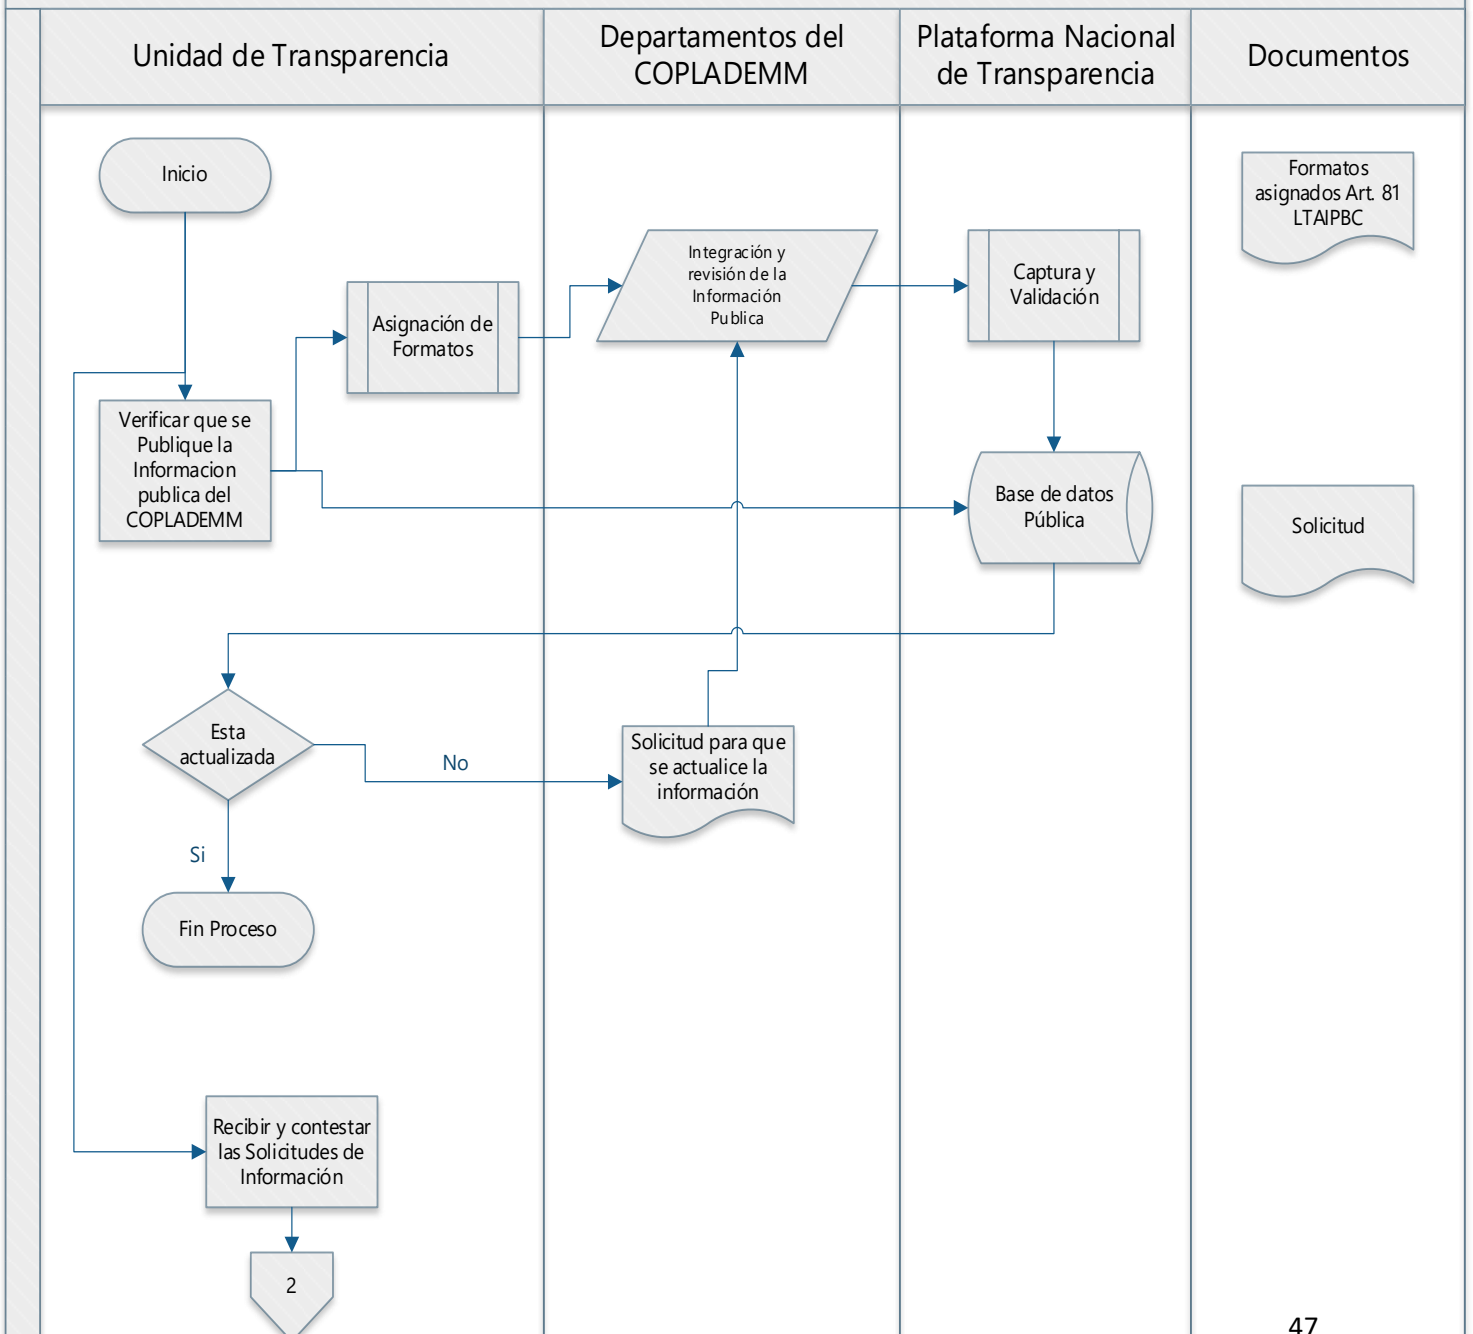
| Unidad de Transparencia | Departamentos del COPLADEMM | Plataforma Nacional de Transparencia | Documentos |
|---|---|---|---|

Inicio

Verificar que se Publique la Informacion publica del COPLADEMM

Asignación de Formatos

Integración y revisión de la Información Publica

Captura y Validación

Base de datos Pública

Formatos asignados Art. 81 LTAIPBC

Solicitud

Esta actualizada

No

Solicitud para que se actualice la información

Si

Fin Proceso

Recibir y contestar las Solicitudes de Información

2

47